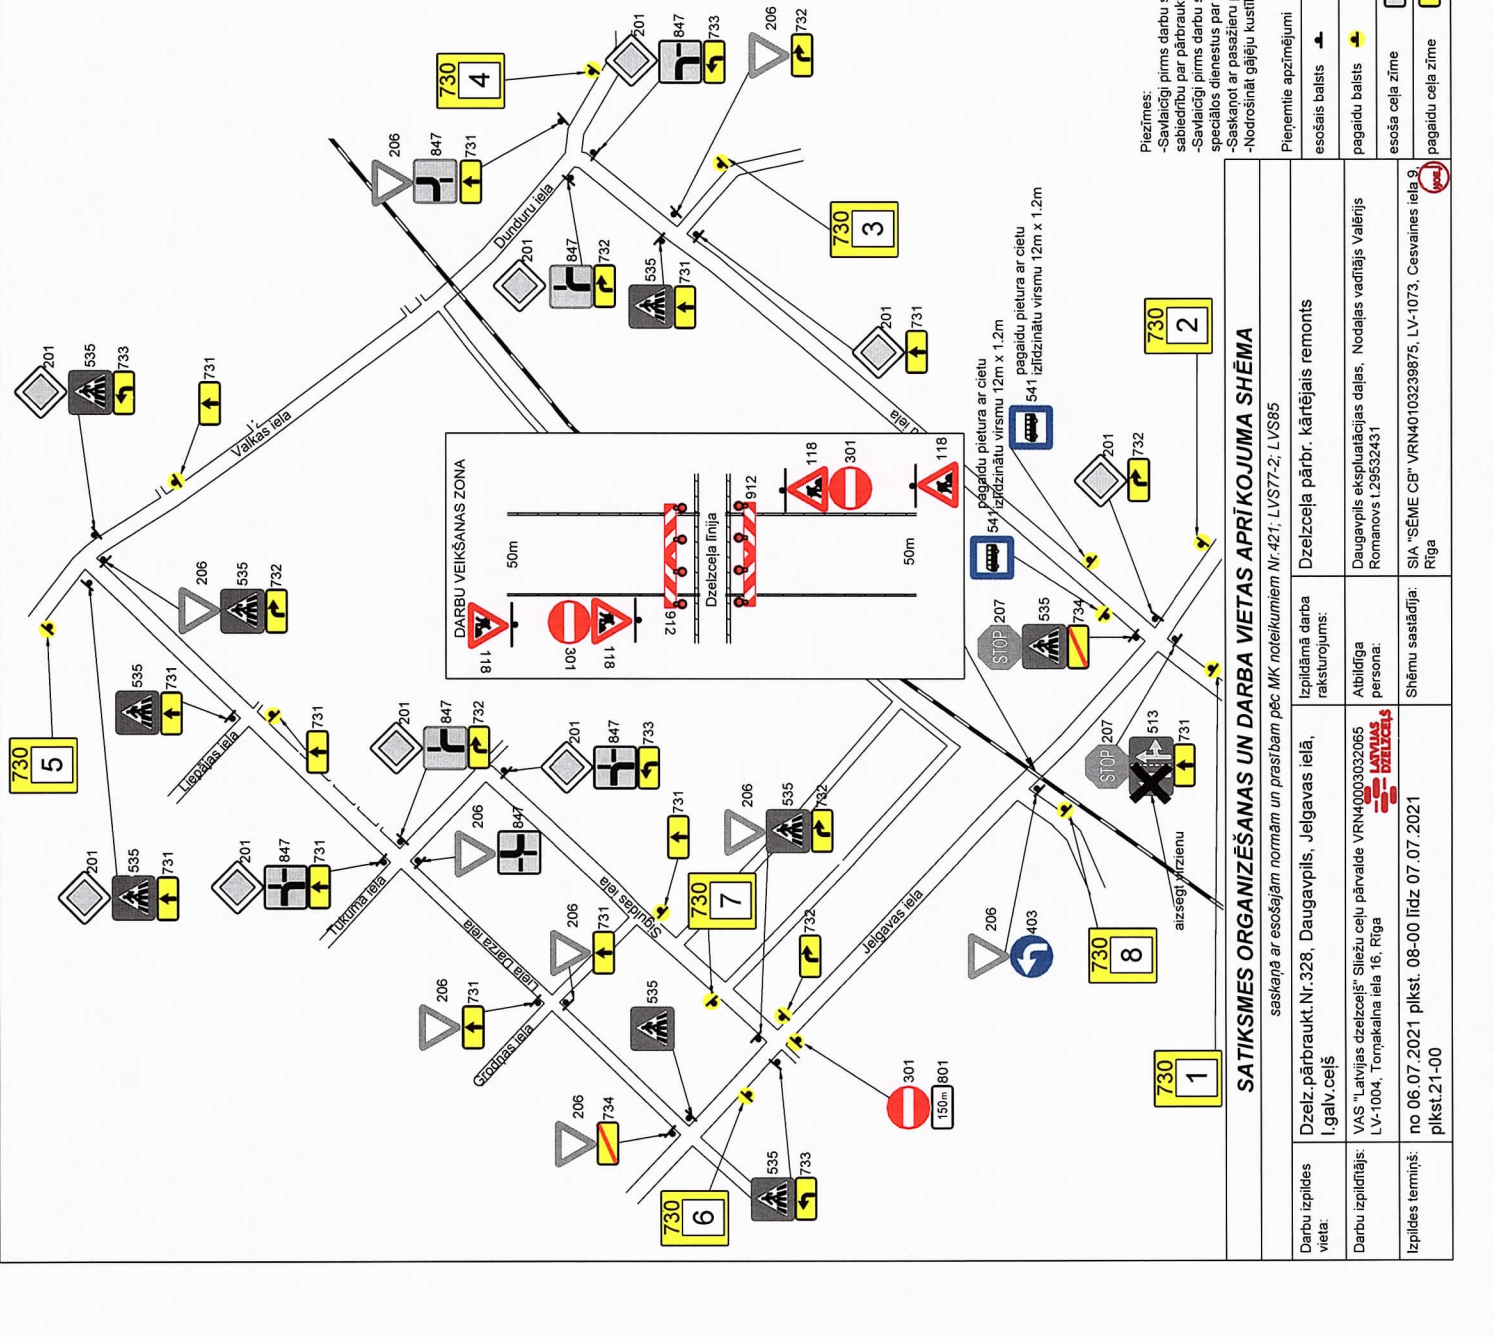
SATIKSMES ORGANIZĒŠANAS UN DARBA VIETAS APRĪKOJUMA SHĒMA

saskaņā ar esošajām normām un prasībām pēc MK noteikumiem Nr.421; LVS77-2; LVS85

| Darbu izpildes vieta: | Dzelz.pārbraukt.Nr.328, Daugavpils, Jelgavas ielā, I.galv.ceļš | Izpildāmā darba raksturojums: | Dzelzceļa pārbr. kārtējais remonts |
|---|---|---|---|
| Darbu izpildītājs: | VAS "Latvijas dzelzceļš" Sliežu ceļu pārvalde VRN40003032065 LV-1004, Tomakalna iela 16, Rīga | Atbildīga persona: | Daugavpils ekspluatācijas daļas, Nodaļas vadītājs Valērijs Romanovs t.29532431 |
| Izpildes termiņš: | no 06.07.2021 plkst. 08-00 līdz 07.07.2021 plkst.21-00 | Shēmu sastādīja: | SIA "SĒME CB" VRN40103239875, LV-1073, Cesvaines iela 9, Rīga |

Piezīmes:
-Savlaicīgi pirms darbu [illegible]
sabiedrību par pārbrauk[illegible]
-Savlaicīgi pirms darbu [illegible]
speciālos dienestus par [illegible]
-Saskaņot ar pasažieru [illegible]
-Nodrošināt gājēju kustī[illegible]

Pieņemtie apzīmējumi
esošais balsts
pagaidu balsts
esoša ceļa zīme
pagaidu ceļa zīme

DARBU VEIKŠANAS ZONA
50m
50m
Dzelzceļa līnija
118 301 118 912 912 118 301 118

pagaidu pietura ar cietu izlīdzinātu virsmu 12m x 1.2m
pagaidu pietura ar cietu izlīdzinātu virsmu 12m x 1.2m
541 541

730 1
730 2
730 3
730 4
730 5
730 6
730 7
730 8

Valkas iela
Dunduru iela
Liepājas iela
Tukuma iela
Siguldas iela
Lielā Dārza iela
Grodņas iela
Jelgavas iela
aizsegt virzienu

201 535 733 731 206 535 732 535 731 201 535 731 201 847 732 201 847 733 201 847 731 206 847 731 206 535 732 206 731 206 731 535 206 734 535 733 732 301 150m 801 206 403 207 513 731 207 535 734 201 732 201 731 535 731 201 847 732 206 847 731 201 847 733 206 732 LATVIJAS DZELZCEĻŠ STOP STOP